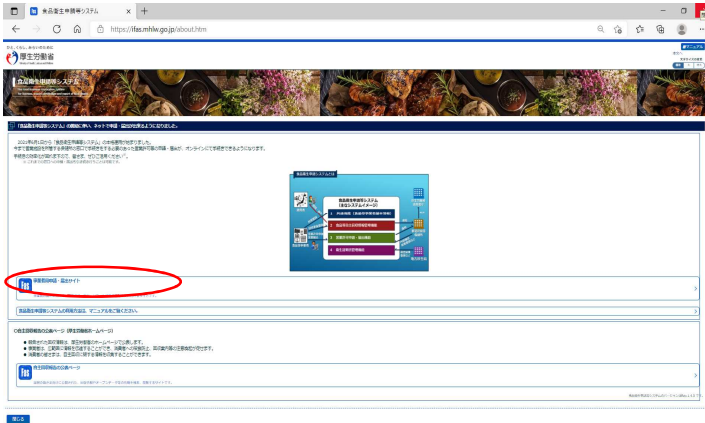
食品衛生申請等システム

https://ifas.mhlw.go.jp/about.htm

厚生労働省

マニュアル

食品衛生申請等システム

「食品衛生申請等システム」の稼働に伴い、ネットで申請・届出が出来るようになりました。

食品衛生申請等システム
(食品システムイメージ)

営業者向け申請・届出サイト

食品衛生申請等システムの利用方法は、マニュアルをご覧ください。

自治体情報の公表ページ

閉じる